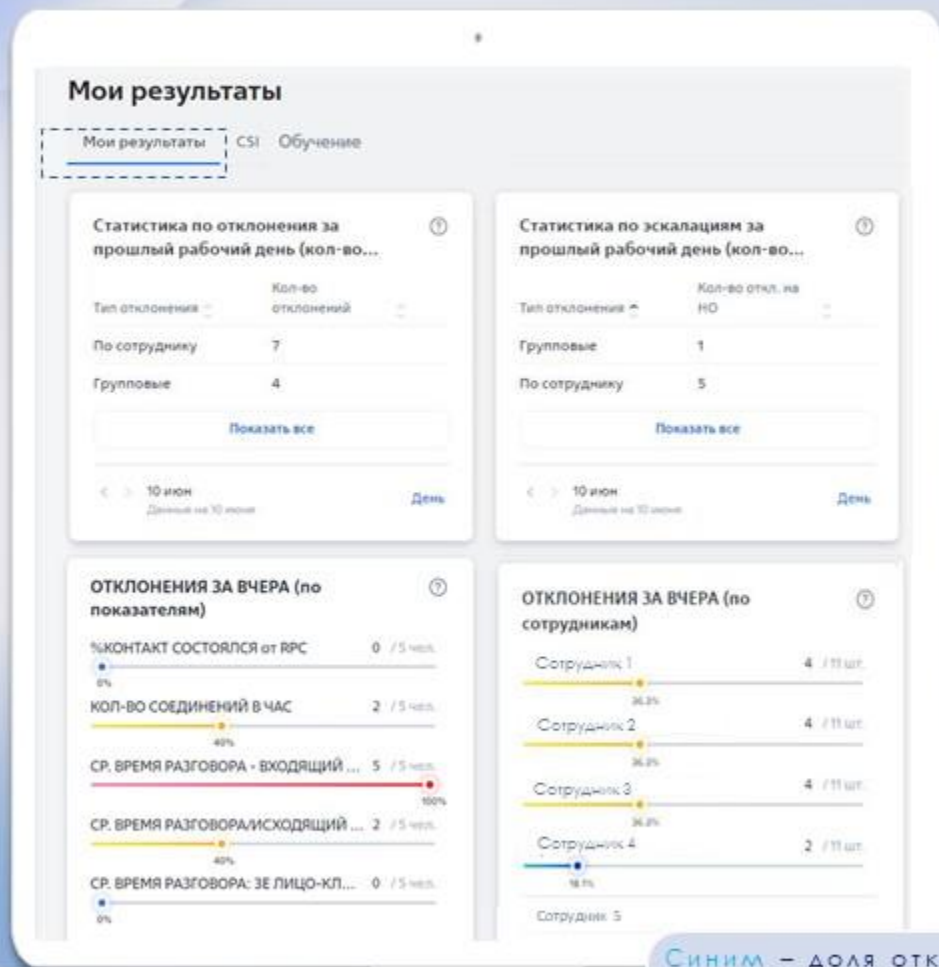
Мои результаты

Мои результаты CSI Обучение

Статистика по отклонения за прошлый рабочий день (кол-во...

| Тип отклонения | Кол-во отклонений |
|---|---|
| По сотруднику | 7 |
| Групповые | 4 |

Показать все

10 июн
Данные на 10 июня
День

Статистика по эскалациям за прошлый рабочий день (кол-во...

| Тип отклонения | Кол-во откл. на НО |
|---|---|
| Групповые | 1 |
| По сотруднику | 5 |

Показать все

10 июн
Данные на 10 июня
День

ОТКЛОНЕНИЯ ЗА ВЧЕРА (по показателям)

%КОНТАКТ СОСТОЯЛСЯ от RPC 0 / 5 чел.
0%
КОЛ-ВО СОЕДИНЕНИЙ В ЧАС 2 / 5 чел.
40%
СР. ВРЕМЯ РАЗГОВОРА - ВХОДЯЩИЙ ... 5 / 5 чел.
100%
СР. ВРЕМЯ РАЗГОВОРА/ИСХОДЯЩИЙ ... 2 / 5 чел.
40%
СР. ВРЕМЯ РАЗГОВОРА: 3Е ЛИЦО-КЛ... 0 / 5 чел.
0%

ОТКЛОНЕНИЯ ЗА ВЧЕРА (по сотрудникам)

Сотрудник 1 4 / 11 шт.
36.3%
Сотрудник 2 4 / 11 шт.
36.3%
Сотрудник 3 4 / 11 шт.
36.3%
Сотрудник 4 2 / 11 шт.
18.1%
Сотрудник 5

Синим – доля отк